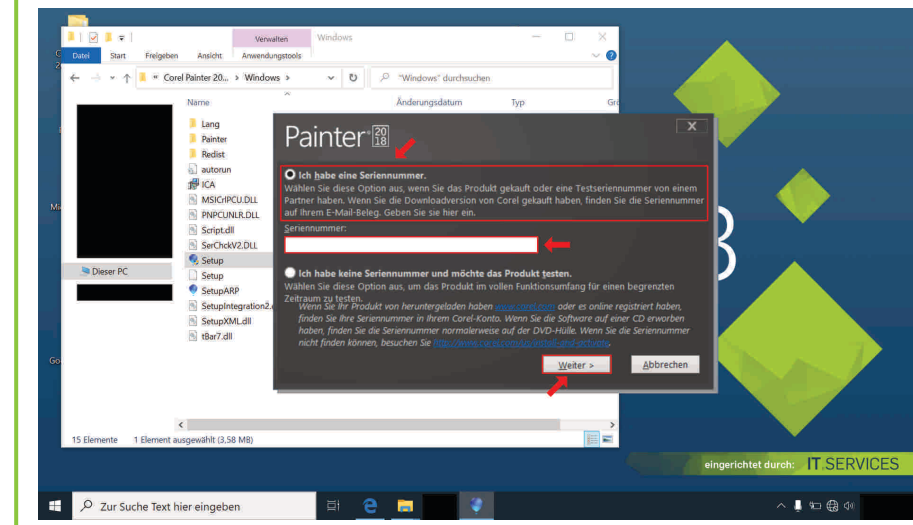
Verwalten
Windows
Datei
Start
Freigeben
Ansicht
Anwendungstools

Corel Painter 20... > Windows >
"Windows" durchsuchen

Name
Änderungsdatum
Typ
Gr

Lang
Painter
Redist
autorun
ICA
MSICrIPCU.DLL
PNPCUNLR.DLL
Script.dll
SerChckV2.DLL
Setup
Setup
SetupARP
SetupIntegration2.
SetupXML.dll
tBar7.dll

Dieser PC

15 Elemente 1 Element ausgewählt (3,58 MB)

Painter 2018

Ich habe eine Seriennummer.
Wählen Sie diese Option aus, wenn Sie das Produkt gekauft oder eine Testseriennummer von einem Partner haben. Wenn Sie die Downloadversion von Corel gekauft haben, finden Sie die Seriennummer auf Ihrem E-Mail-Beleg. Geben Sie sie hier ein.

Seriennummer:

Ich habe keine Seriennummer und möchte das Produkt testen.
Wählen Sie diese Option aus, um das Produkt im vollen Funktionsumfang für einen begrenzten Zeitraum zu testen.
Wenn Sie Ihr Produkt von heruntergeladen haben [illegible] oder es online registriert haben, finden Sie Ihre Seriennummer in Ihrem Corel-Konto. Wenn Sie die Software auf einer CD erworben haben, finden Sie die Seriennummer normalerweise auf der DVD-Hülle. Wenn Sie die Seriennummer nicht finden können, besuchen Sie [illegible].

Weiter >
Abbrechen

eingerichtet durch: IT.SERVICES

Zur Suche Text hier eingeben